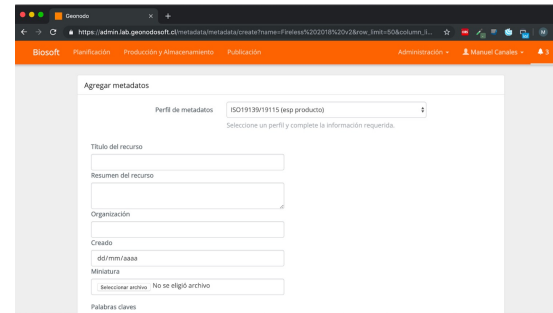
Geonodo

https://admin.lab.geonodosoft.cl/metadata/metadata/create?name=Fireless%202018%20v2&row_limit=50&column_li...

Biosoft Planificación Producción y Almacenamiento Publicación Administración Manuel Canales 3

Agregar metadatos

Perfil de metadatos ISO19139/19115 (esp producto)

Seleccione un perfil y complete la información requerida.

Título del recurso

Resumen del recurso

Organización

Creado

dd/mm/aaaa

Miniatura

Seleccionar archivo No se eligió archivo

Palabras claves